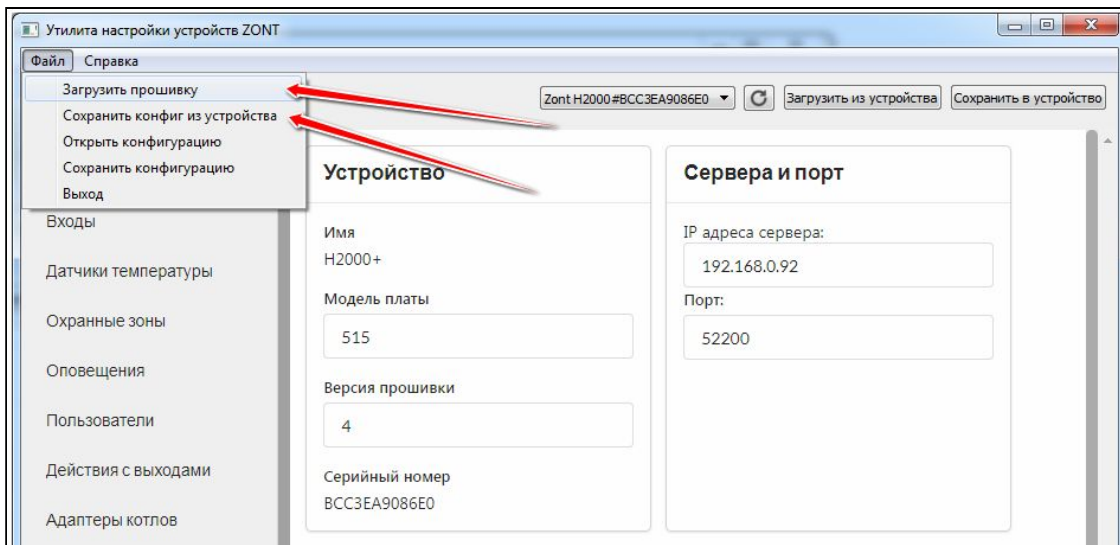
Утилита настройки устройств ZONT

Файл Справка

Загрузить прошивку
Сохранить конфиг из устройства
Открыть конфигурацию
Сохранить конфигурацию
Выход

Zont H2000#BCC3EA9086E0 Загрузить из устройства Сохранить в устройство

Входы
Датчики температуры
Охранные зоны
Оповещения
Пользователи
Действия с выходами
Адаптеры котлов

Устройство

Имя
H2000+

Модель платы
515

Версия прошивки
4

Серийный номер
BCC3EA9086E0

Сервера и порт

IP адреса сервера:
192.168.0.92

Порт:
52200